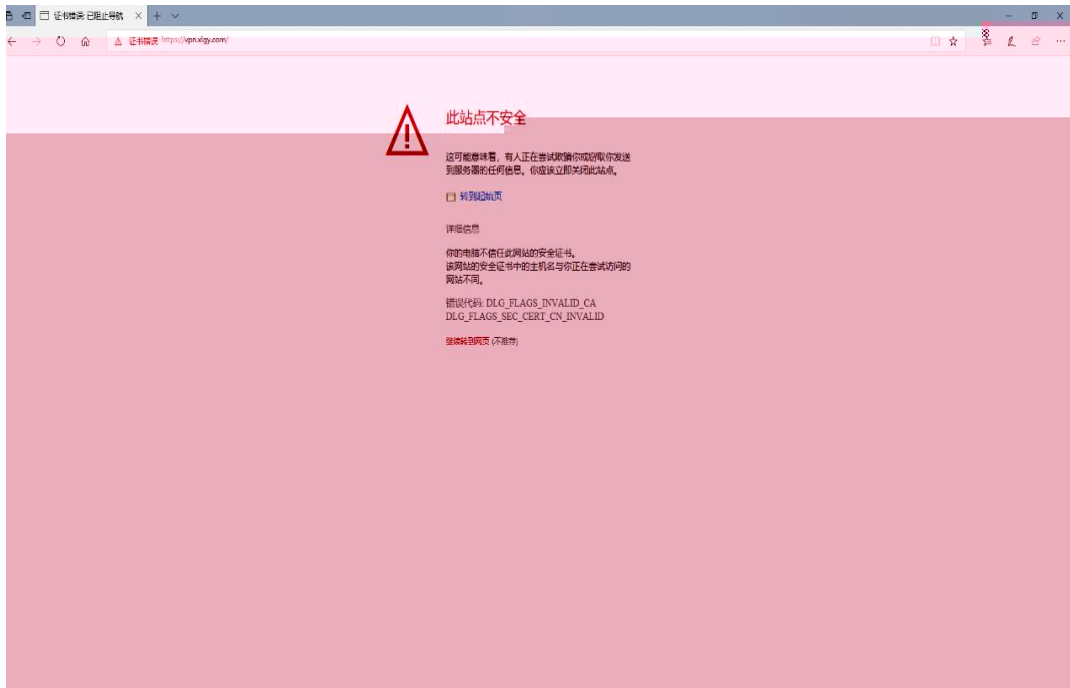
证书错误: 已阻止导航

证书错误 https://vpn.xlgy.com/

此站点不安全

这可能意味着，有人正在尝试欺骗你或窃取你发送到服务器的任何信息。你应该立即关闭此站点。

转到起始页

详细信息

你的电脑不信任此网站的安全证书。
该网站的安全证书中的主机名与你正在尝试访问的网站不同。

错误代码: DLG_FLAGS_INVALID_CA
DLG_FLAGS_SEC_CERT_CN_INVALID

继续转到网页 (不推荐)